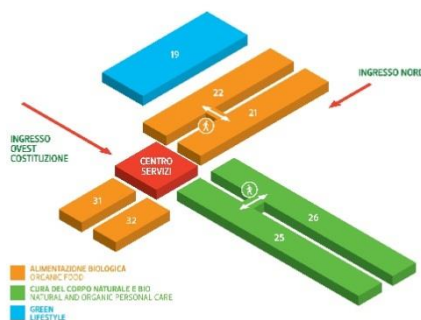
19

22

21

INGRESSO NORD

INGRESSO OVEST COSTITUZIONE

CENTRO SERVIZI

31

32

26

25

ALIMENTAZIONE BIOLOGICA
ORGANIC FOOD

CURA DEL CORPO NATURALE E BIO
NATURAL AND ORGANIC PERSONAL CARE

GREEN LIFESTYLE